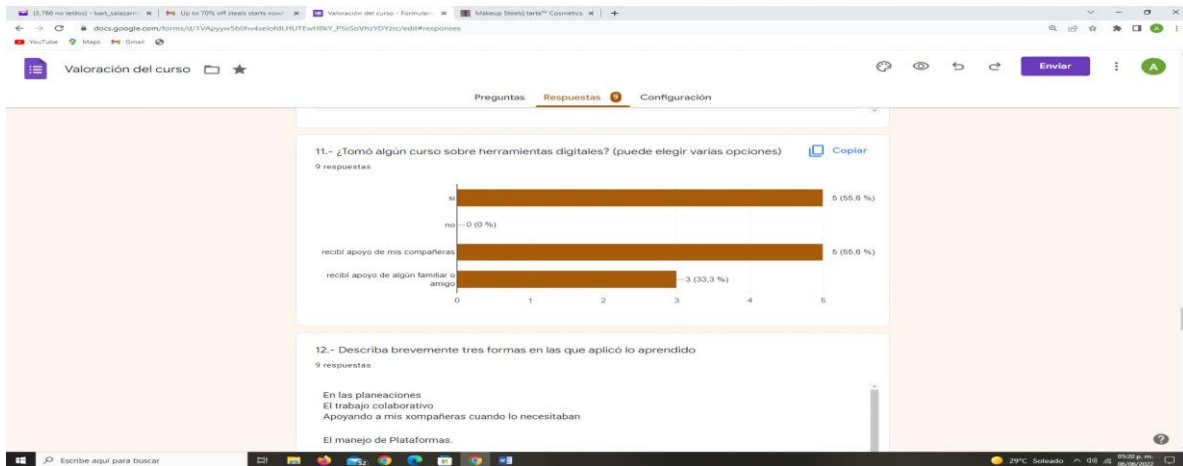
(3,766 no leídos) - bart_salazar... | Up to 70% off steals starts now! | Valoración del curso - Formulari... | Makeup Steals| tarte™ Cosmetics | +

docs.google.com/forms/d/1VApyyw5b0hv4selofdLHUTEwH8kY_PSs5oVhzYDYzrc/edit#responses

YouTube Maps Gmail

Valoración del curso

Enviar

A

Preguntas Respuestas 9 Configuración

11.- ¿Tomó algún curso sobre herramientas digitales? (puede elegir varias opciones)

Copiar

9 respuestas

| Opción | Respuestas |
|---|---|
| si | 5 (55,6 %) |
| no | 0 (0 %) |
| recibí apoyo de mis compañeras | 5 (55,6 %) |
| recibí apoyo de algún familiar o amigo | 3 (33,3 %) |

0 1 2 3 4 5

12.- Describa brevemente tres formas en las que aplicó lo aprendido

9 respuestas

En las planeaciones
El trabajo colaborativo
Apoyando a mis xompañeras cuando lo necesitaban

El manejo de Plataformas.

Escribe aquí para buscar

29°C Soleado 05:20 p. m. 06/06/2022